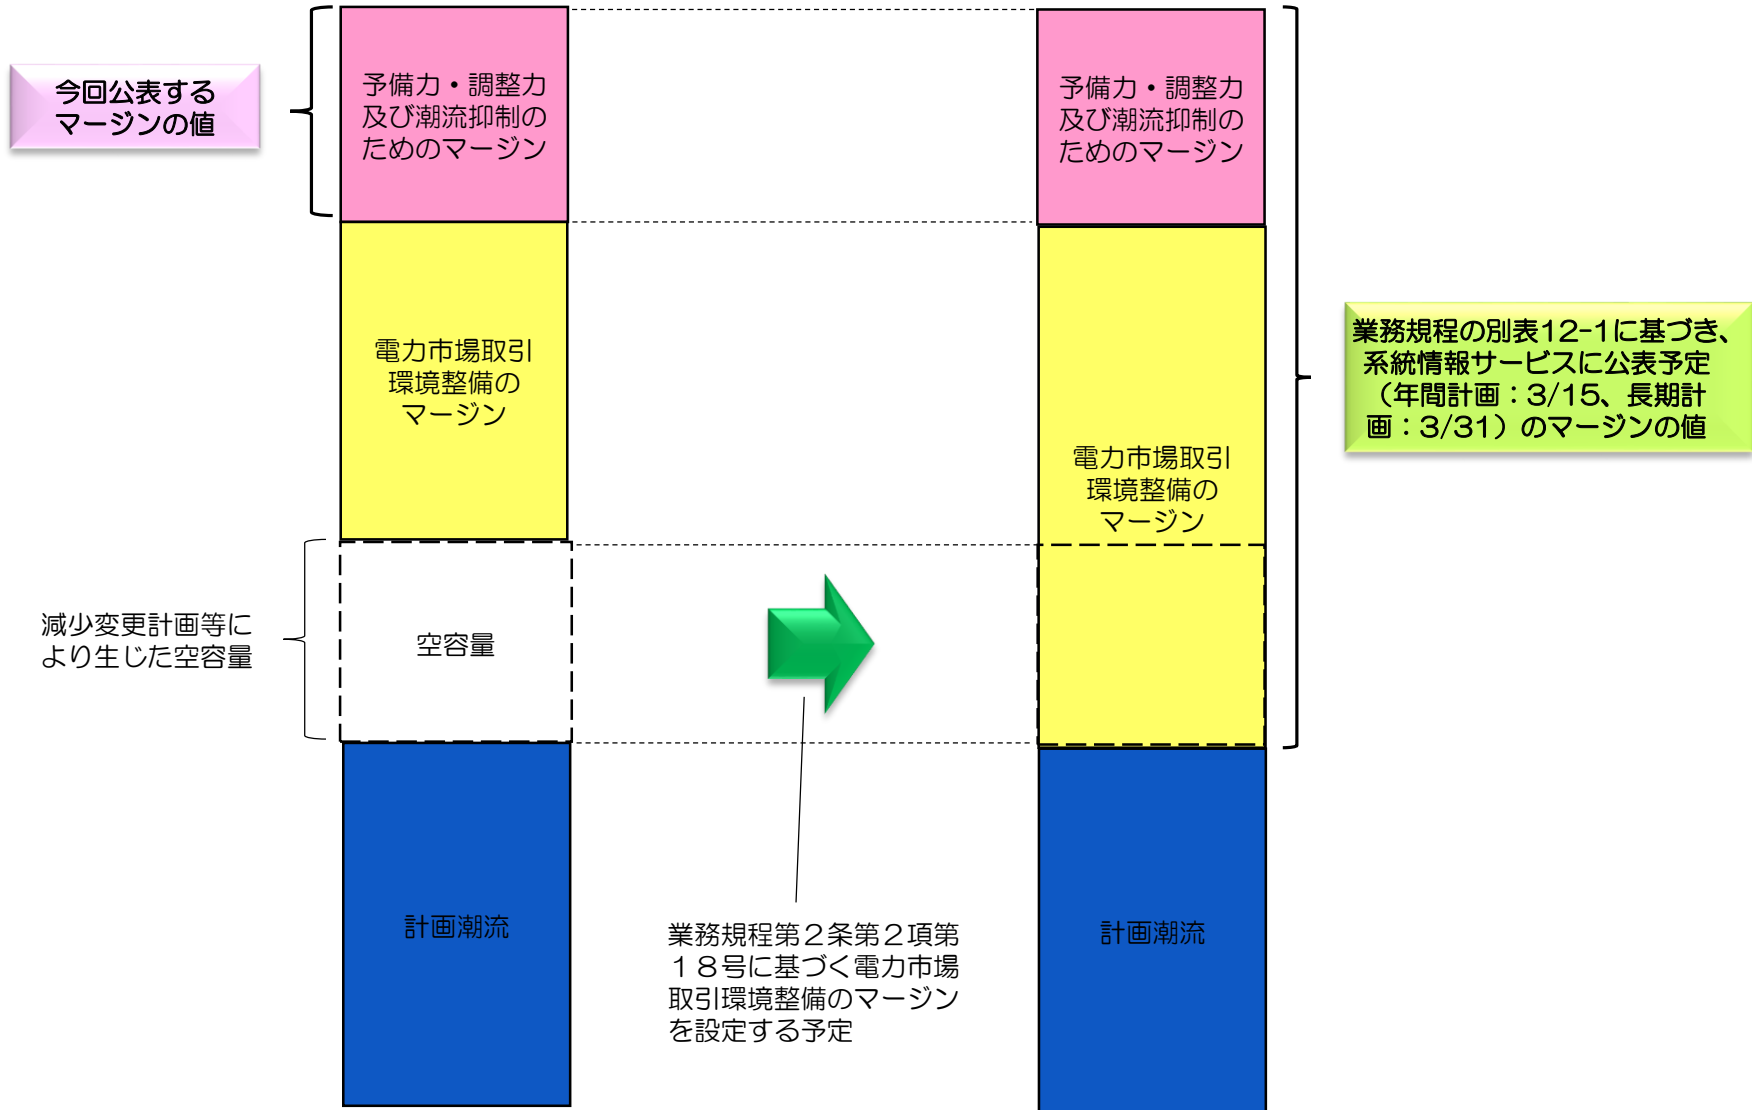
今回公表するマージンの値

予備力・調整力及び潮流抑制のためのマージン

電力市場取引環境整備のマージン

減少変更計画等により生じた空容量

空容量

計画潮流

予備力・調整力及び潮流抑制のためのマージン

業務規程の別表12-1に基づき、系統情報サービスに公表予定（年間計画：3/15、長期計画：3/31）のマージンの値

電力市場取引環境整備のマージン

業務規程第２条第２項第１８号に基づく電力市場取引環境整備のマージンを設定する予定

計画潮流